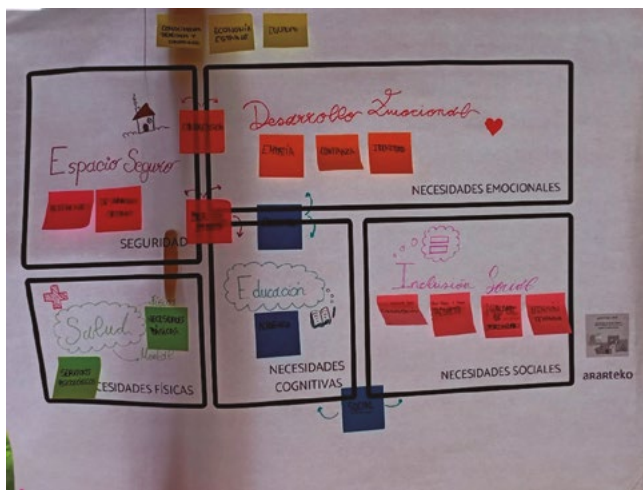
Desarrollo Emocional

NECESIDADES EMOCIONALES

Espacio Seguro

SEGURIDAD

Educación

NECESIDADES COGNITIVAS

Inclusión Social

NECESIDADES SOCIALES

Salud

NECESIDADES MÉDICAS

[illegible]CESIDADES FÍSICAS

ararteko